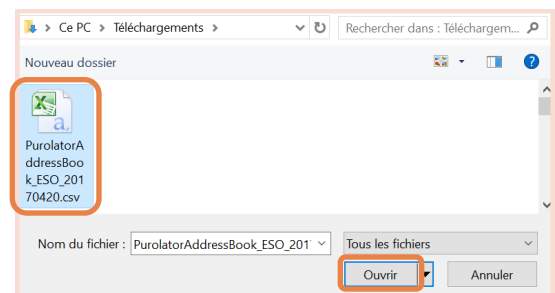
Ce PC > Téléchargements >

Rechercher dans : Téléchargem...

Nouveau dossier

?

PurolatorAddressBook_ESO_20170420.csv

Nom du fichier : PurolatorAddressBook_ESO_201

Tous les fichiers

Ouvrir

Annuler